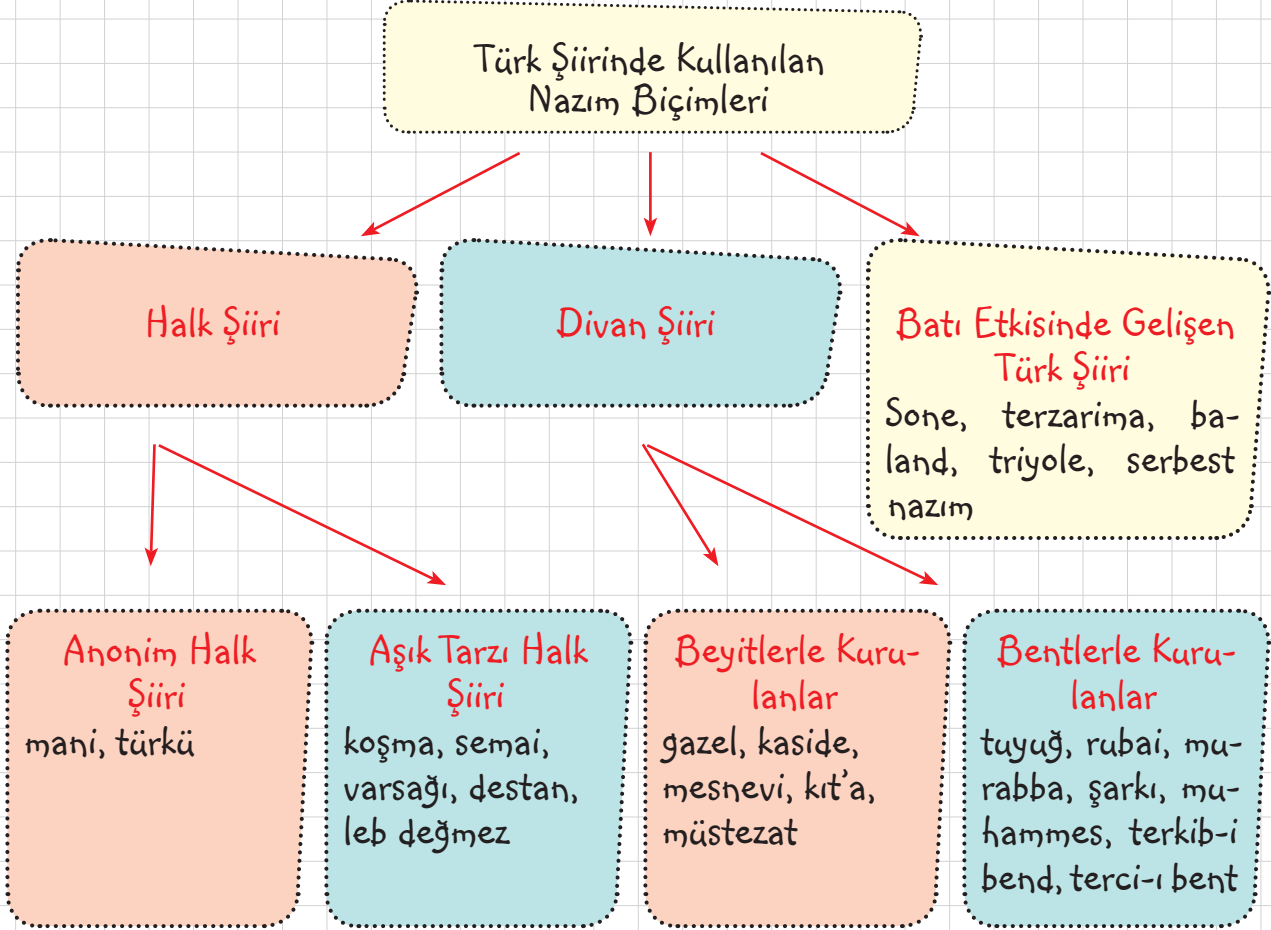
Türk Şiirinde Kullanılan Nazım Biçimleri

Halk Şiiri

Divan Şiiri

Batı Etkisinde Gelişen Türk Şiiri
Sone, terzarima, baland, triyole, serbest nazım

Anonim Halk Şiiri
mani, türkü

Aşık Tarzı Halk Şiiri
koşma, semai, varsağı, destan, leb değmez

Beyitlerle Kurulanlar
gazel, kaside, mesnevi, kıt'a, müstezat

Bentlerle Kurulanlar
tuyuğ, rubai, murabba, şarkı, muhammes, terkib-i bend, terci-ı bent